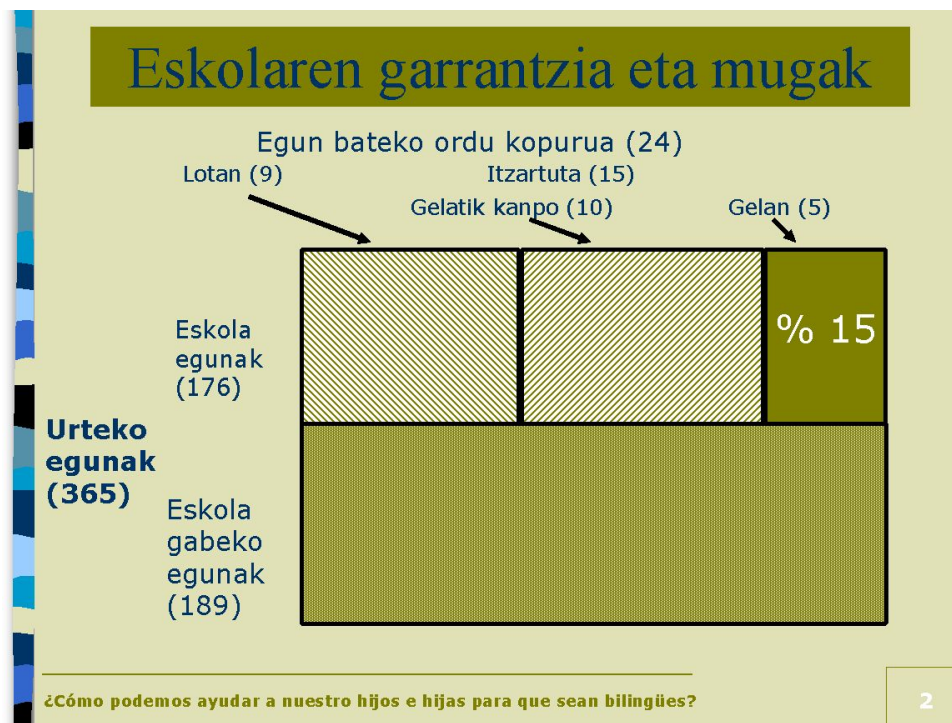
Eskolaren garrantzia eta mugak

Egun bateko ordu kopurua (24)

Lotan (9)

Itzartuta (15)

Gelatik kanpo (10)

Gelan (5)

% 15

Eskola egunak (176)

Urteko egunak (365)

Eskola gabeko egunak (189)

¿Cómo podemos ayudar a nuestro hijos e hijas para que sean bilingües?

2